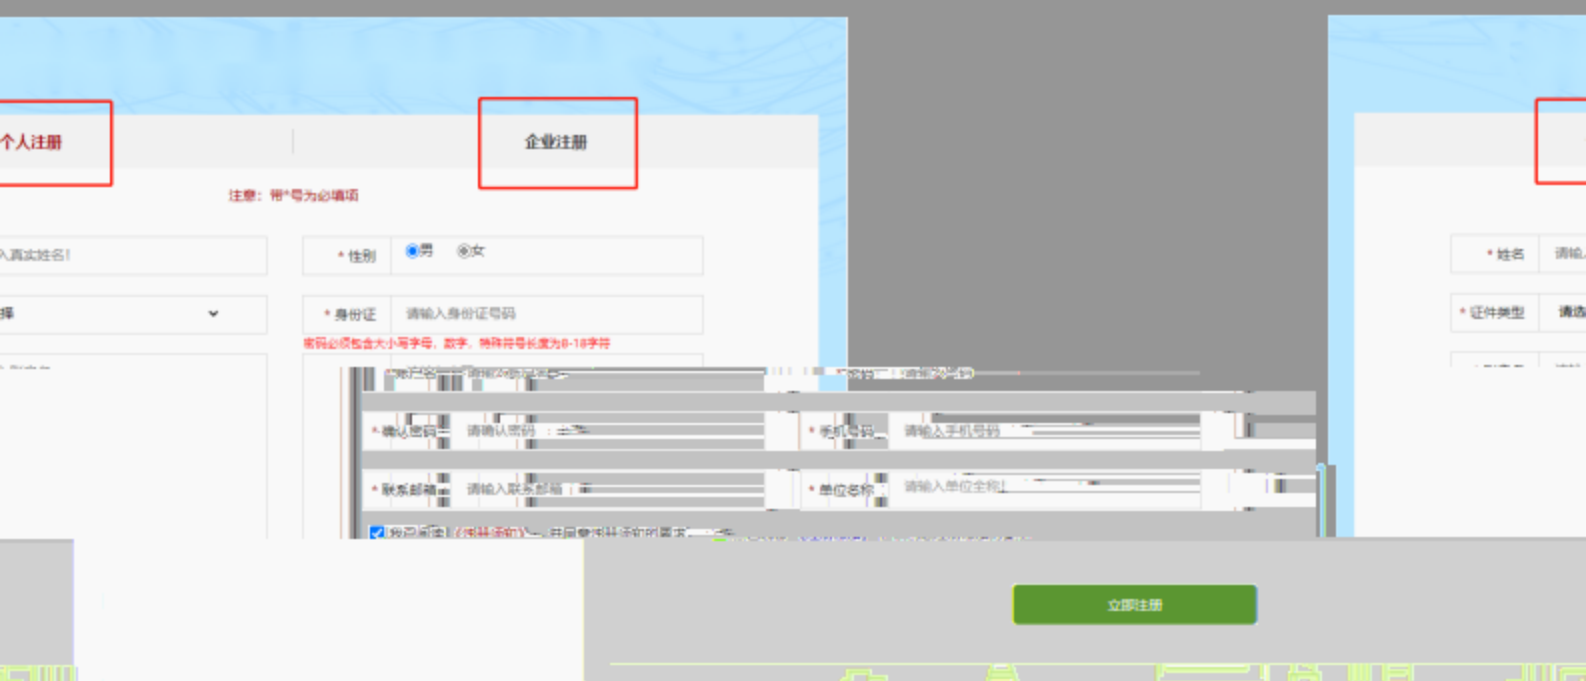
个人注册

企业注册

注意：带*号为必填项

入真实姓名!

* 性别 男 女

择

* 身份证 请输入身份证号码

密码必须包含大小写字母、数字、特殊符号长度为8-18字符

* 确认密码 请确认密码

* 手机号码 请输入手机号码

* 联系邮箱 请输入联系邮箱

* 单位名称 请输入单位全称!

我已阅读《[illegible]》，并同意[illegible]

立即注册

* 姓名 请输入

* 证件类型 请选